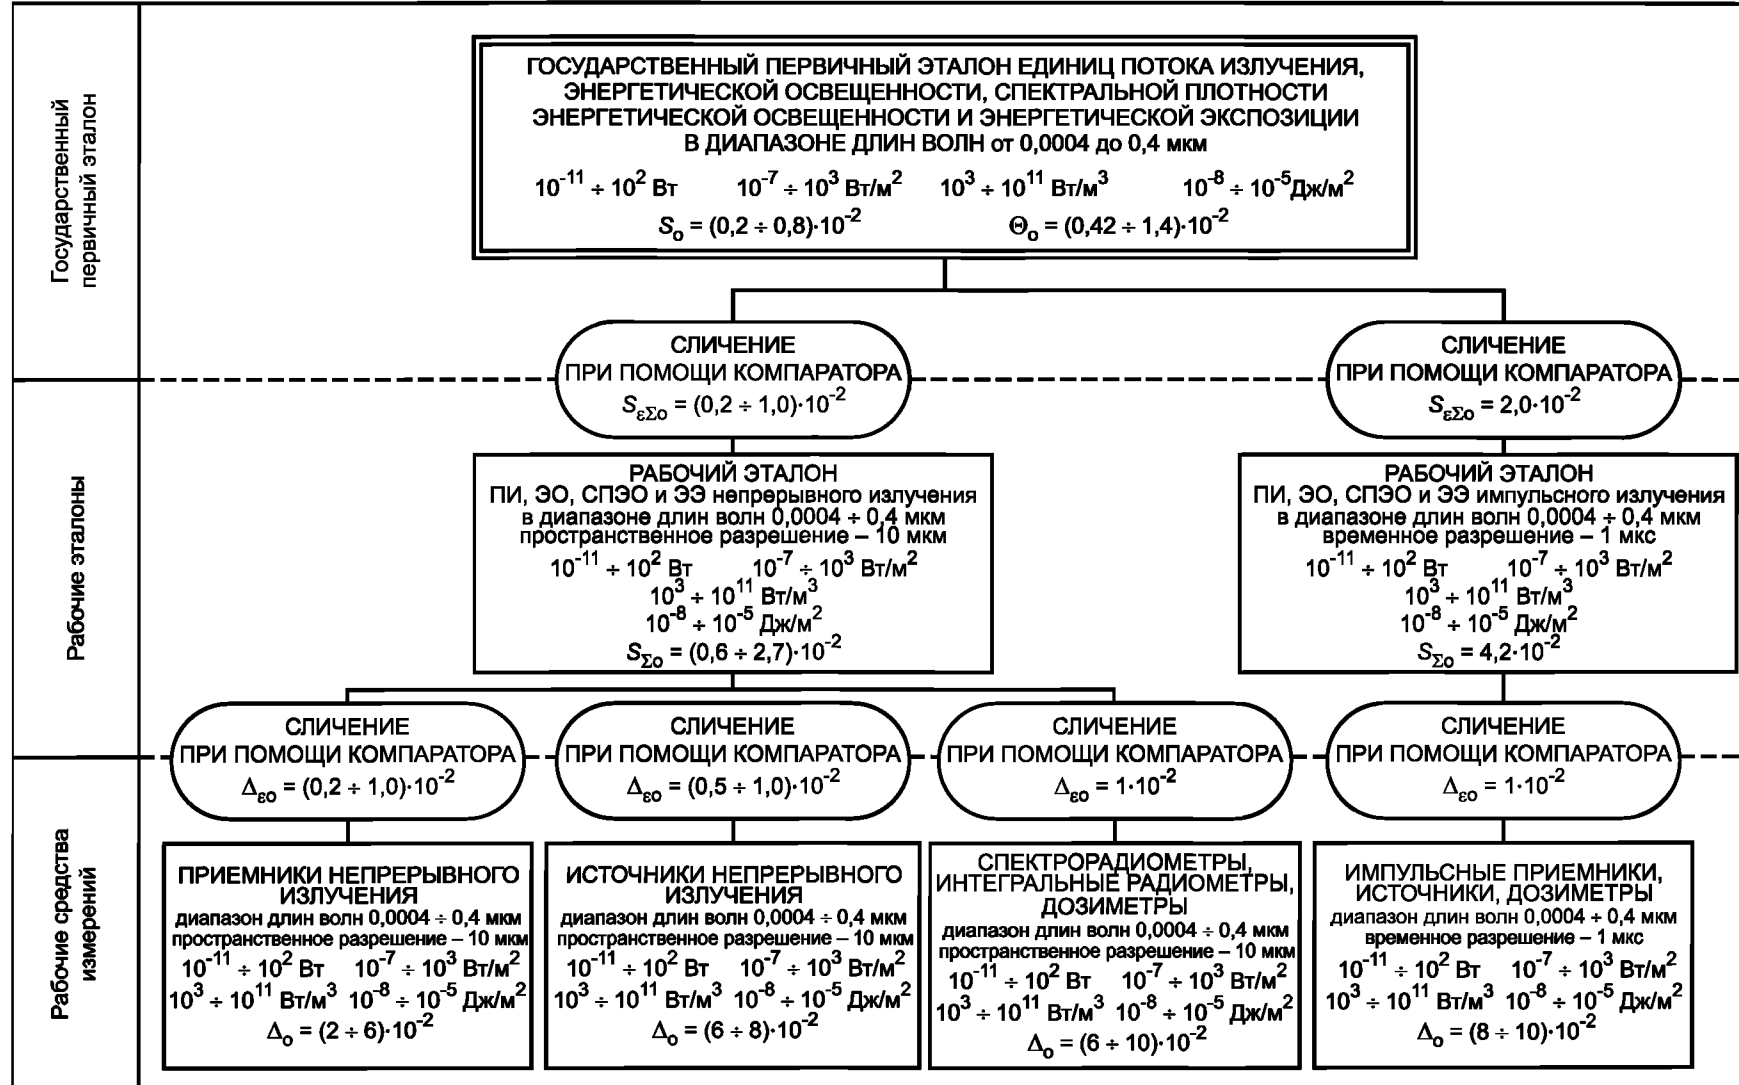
Государственный первичный эталон

ГОСУДАРСТВЕННЫЙ ПЕРВИЧНЫЙ ЭТАЛОН ЕДИНИЦ ПОТОКА ИЗЛУЧЕНИЯ, ЭНЕРГЕТИЧЕСКОЙ ОСВЕЩЕННОСТИ, СПЕКТРАЛЬНОЙ ПЛОТНОСТИ ЭНЕРГЕТИЧЕСКОЙ ОСВЕЩЕННОСТИ И ЭНЕРГЕТИЧЕСКОЙ ЭКСПОЗИЦИИ В ДИАПАЗОНЕ ДЛИН ВОЛН от 0,0004 до 0,4 мкм

$10^{-11} \div 10^{2}$ Вт $10^{-7} \div 10^{3}$ Вт/м$^2$ $10^{3} \div 10^{11}$ Вт/м$^3$ $10^{-8} \div 10^{-5}$Дж/м$^2$

$S_о = (0,2 \div 0,8) \cdot 10^{-2}$ $\Theta_о = (0,42 \div 1,4) \cdot 10^{-2}$

Рабочие эталоны

СЛИЧЕНИЕ ПРИ ПОМОЩИ КОМПАРАТОРА $S_{\varepsilon\Sigma о} = (0,2 \div 1,0) \cdot 10^{-2}$

СЛИЧЕНИЕ ПРИ ПОМОЩИ КОМПАРАТОРА $S_{\varepsilon\Sigma о} = 2,0 \cdot 10^{-2}$

РАБОЧИЙ ЭТАЛОН ПИ, ЭО, СПЭО и ЭЭ непрерывного излучения в диапазоне длин волн 0,0004 ÷ 0,4 мкм пространственное разрешение – 10 мкм
$10^{-11} \div 10^{2}$ Вт $10^{-7} \div 10^{3}$ Вт/м$^2$
$10^{3} \div 10^{11}$ Вт/м$^3$
$10^{-8} \div 10^{-5}$ Дж/м$^2$
$S_{\Sigma о} = (0,6 \div 2,7) \cdot 10^{-2}$

РАБОЧИЙ ЭТАЛОН ПИ, ЭО, СПЭО и ЭЭ импульсного излучения в диапазоне длин волн 0,0004 ÷ 0,4 мкм временное разрешение – 1 мкс
$10^{-11} \div 10^{2}$ Вт $10^{-7} \div 10^{3}$ Вт/м$^2$
$10^{3} \div 10^{11}$ Вт/м$^3$
$10^{-8} \div 10^{-5}$ Дж/м$^2$
$S_{\Sigma о} = 4,2 \cdot 10^{-2}$

Рабочие средства измерений

СЛИЧЕНИЕ ПРИ ПОМОЩИ КОМПАРАТОРА $\Delta_{\varepsilon о} = (0,2 \div 1,0) \cdot 10^{-2}$

СЛИЧЕНИЕ ПРИ ПОМОЩИ КОМПАРАТОРА $\Delta_{\varepsilon о} = (0,5 \div 1,0) \cdot 10^{-2}$

СЛИЧЕНИЕ ПРИ ПОМОЩИ КОМПАРАТОРА $\Delta_{\varepsilon о} = 1 \cdot 10^{-2}$

СЛИЧЕНИЕ ПРИ ПОМОЩИ КОМПАРАТОРА $\Delta_{\varepsilon о} = 1 \cdot 10^{-2}$

ПРИЕМНИКИ НЕПРЕРЫВНОГО ИЗЛУЧЕНИЯ диапазон длин волн 0,0004 ÷ 0,4 мкм пространственное разрешение – 10 мкм
$10^{-11} \div 10^{2}$ Вт $10^{-7} \div 10^{3}$ Вт/м$^2$
$10^{3} \div 10^{11}$ Вт/м$^3$ $10^{-8} \div 10^{-5}$ Дж/м$^2$
$\Delta_о = (2 \div 6) \cdot 10^{-2}$

ИСТОЧНИКИ НЕПРЕРЫВНОГО ИЗЛУЧЕНИЯ диапазон длин волн 0,0004 ÷ 0,4 мкм пространственное разрешение – 10 мкм
$10^{-11} \div 10^{2}$ Вт $10^{-7} \div 10^{3}$ Вт/м$^2$
$10^{3} \div 10^{11}$ Вт/м$^3$ $10^{-8} \div 10^{-5}$ Дж/м$^2$
$\Delta_о = (6 \div 8) \cdot 10^{-2}$

СПЕКТРОРАДИОМЕТРЫ, ИНТЕГРАЛЬНЫЕ РАДИОМЕТРЫ, ДОЗИМЕТРЫ диапазон длин волн 0,0004 ÷ 0,4 мкм пространственное разрешение – 10 мкм
$10^{-11} \div 10^{2}$ Вт $10^{-7} \div 10^{3}$ Вт/м$^2$
$10^{3} \div 10^{11}$ Вт/м$^3$ $10^{-8} \div 10^{-5}$ Дж/м$^2$
$\Delta_о = (6 \div 10) \cdot 10^{-2}$

ИМПУЛЬСНЫЕ ПРИЕМНИКИ, ИСТОЧНИКИ, ДОЗИМЕТРЫ диапазон длин волн 0,0004 ÷ 0,4 мкм временное разрешение – 1 мкс
$10^{-11} \div 10^{2}$ Вт $10^{-7} \div 10^{3}$ Вт/м$^2$
$10^{3} \div 10^{11}$ Вт/м$^3$ $10^{-8} \div 10^{-5}$ Дж/м$^2$
$\Delta_о = (8 \div 10) \cdot 10^{-2}$